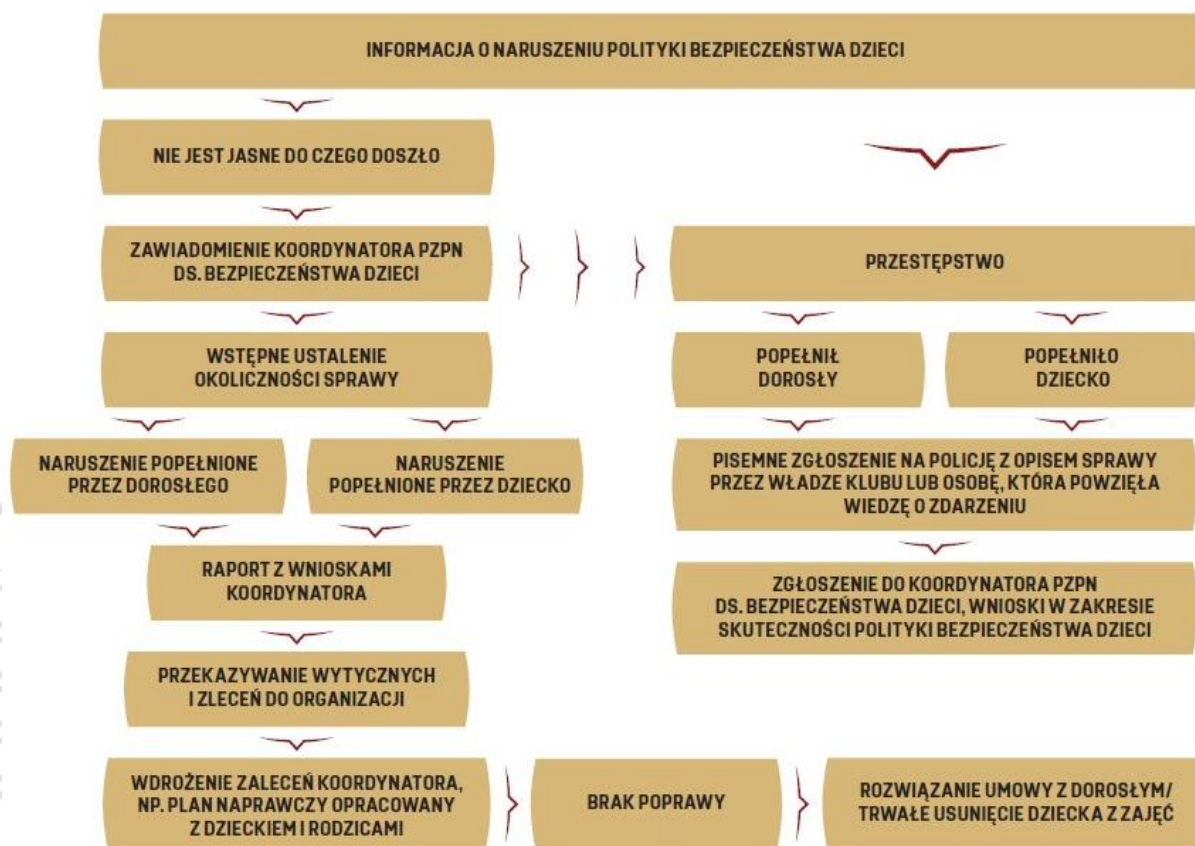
INFORMACJA O NARUSZENIU POLITYKI BEZPIECZEŃSTWA DZIECI

NIE JEST JASNE DO CZEGO DOSZŁO

ZAWIADOMIENIE KOORDYNATORA PZPN DS. BEZPIECZEŃSTWA DZIECI

WSTĘPNE USTALENIE OKOLICZNOŚCI SPRAWY

NARUSZENIE POPEŁNIONE PRZEZ DOROSŁEGO

NARUSZENIE POPEŁNIONE PRZEZ DZIECKO

RAPORT Z WNIOSKAMI KOORDYNATORA

PRZEKAZYWANIE WYTYCZNYCH I ZLECEŃ DO ORGANIZACJI

WDROŻENIE ZALECEŃ KOORDYNATORA, NP. PLAN NAPRAWCZY OPRACOWANY Z DZIECKIEM I RODZICAMI

BRAK POPRAWY

ROZWIĄZANIE UMOWY Z DOROSŁYM/ TRWAŁE USUNIĘCIE DZIECKA Z ZAJĘĆ

PRZESTĘPSTWO

POPEŁNIŁ DOROSŁY

POPEŁNIŁO DZIECKO

PISEMNE ZGŁOSZENIE NA POLICJĘ Z OPISEM SPRAWY PRZEZ WŁADZE KLUBU LUB OSOBĘ, KTÓRA POWZIĘŁA WIEDZĘ O ZDARZENIU

ZGŁOSZENIE DO KOORDYNATORA PZPN DS. BEZPIECZEŃSTWA DZIECI, WNIOSKI W ZAKRESIE SKUTECZNOŚCI POLITYKI BEZPIECZEŃSTWA DZIECI